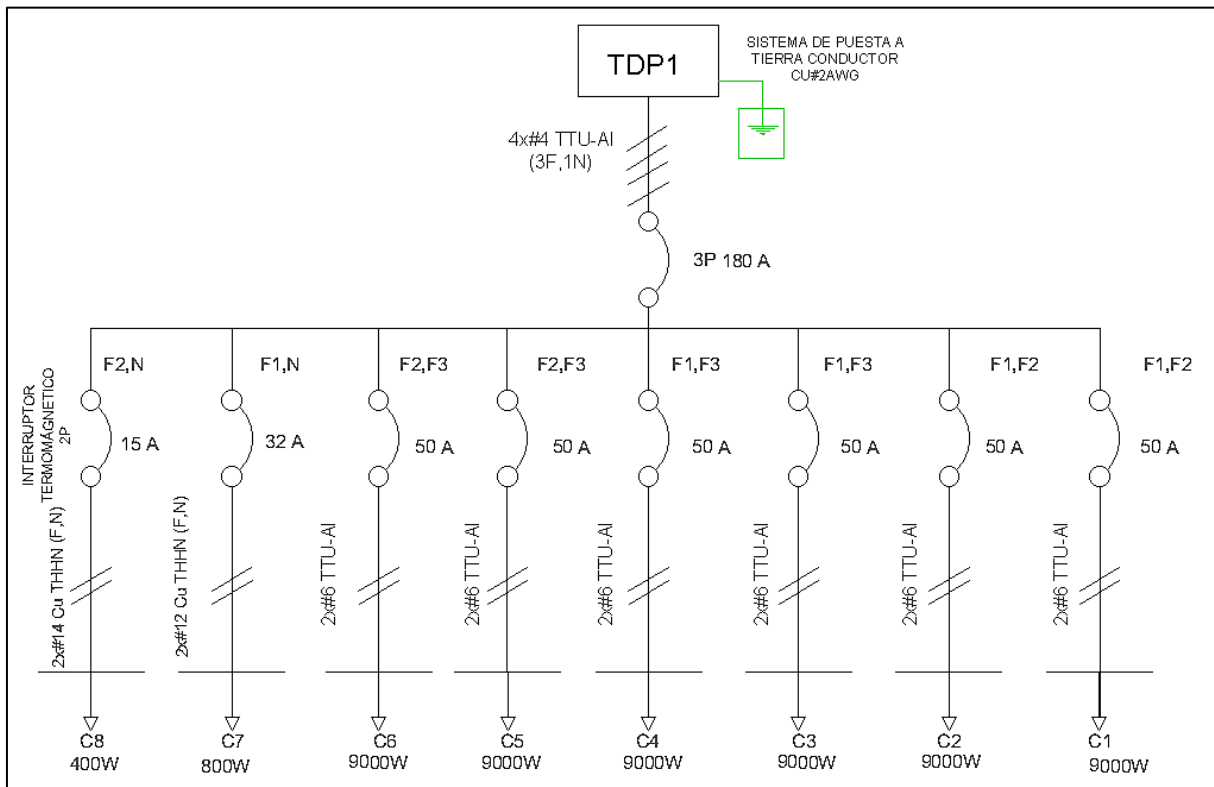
TDP1

SISTEMA DE PUESTA A TIERRA CONDUCTOR CU#2AWG

4x#4 TTU-Al (3F,1N)

3P 180 A

INTERRUPTOR TERMOMAGNETICO 2P

F2,N
15 A
2x#14 Cu THHN (F,N)
C8
400W

F1,N
32 A
2x#12 Cu THHN (F,N)
C7
800W

F2,F3
50 A
2x#6 TTU-Al
C6
9000W

F2,F3
50 A
2x#6 TTU-Al
C5
9000W

F1,F3
50 A
2x#6 TTU-Al
C4
9000W

F1,F3
50 A
2x#6 TTU-Al
C3
9000W

F1,F2
50 A
2x#6 TTU-Al
C2
9000W

F1,F2
50 A
2x#6 TTU-Al
C1
9000W